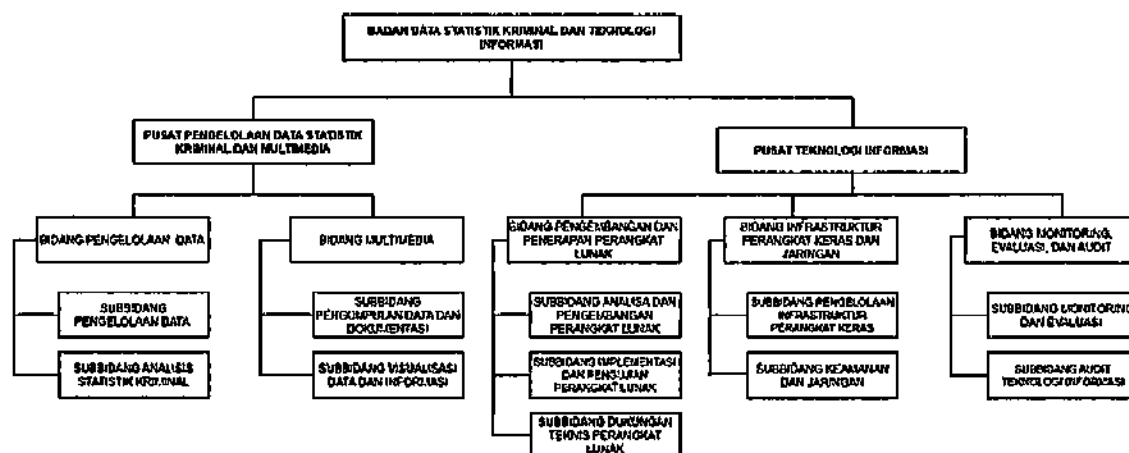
BADAN DATA STATISTIK KRIMINAL DAN TEKNOLOGI INFORMASI

PUSAT PENGELOLAAN DATA STATISTIK KRIMINAL DAN MULTIMEDIA

PUSAT TEKNOLOGI INFORMASI

BIDANG PENGELOLAAN DATA

SUBBIDANG PENGELOLAAN DATA

SUBBIDANG ANALISIS STATISTIK KRIMINAL

BIDANG MULTIMEDIA

SUBBIDANG PENGUMPULAN DATA DAN DOKUMENTASI

SUBBIDANG VISUALISASI DATA DAN INFORMASI

BIDANG PENGEMBANGAN DAN PENERAPAN PERANGKAT LUNAK

SUBBIDANG ANALISA DAN PENGEMBANGAN PERANGKAT LUNAK

SUBBIDANG IMPLEMENTASI DAN PENGUJIAN PERANGKAT LUNAK

SUBBIDANG DUKUNGAN TEKNIS PERANGKAT LUNAK

BIDANG INFRASTRUKTUR PERANGKAT KERAS DAN JARINGAN

SUBBIDANG PENGELOLAAN INFRASTRUKTUR PERANGKAT KERAS

SUBBIDANG KEAMANAN DAN JARINGAN

BIDANG MONITORING, EVALUASI, DAN AUDIT

SUBBIDANG MONITORING DAN EVALUASI

SUBBIDANG AUDIT TEKNOLOGI INFORMASI